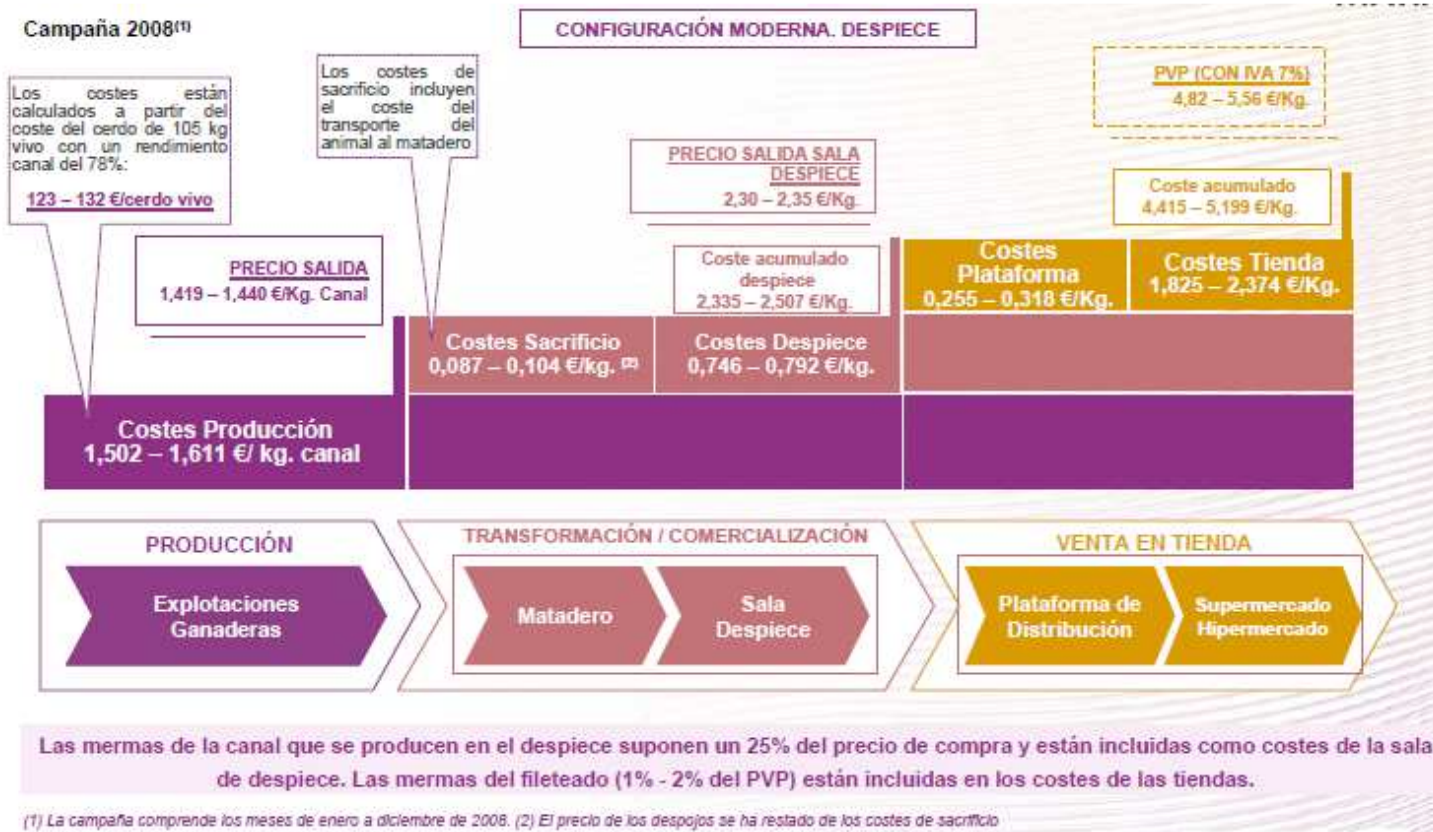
Campaña 2008$^{(1)}$

CONFIGURACIÓN MODERNA. DESPIECE

Los costes están calculados a partir del coste del cerdo de 105 kg vivo con un rendimiento canal del 78%:

123 – 132 €/cerdo vivo

Los costes de sacrificio incluyen el coste del transporte del animal al matadero

PVP (CON IVA 7%)
4,82 – 5,56 €/Kg.

PRECIO SALIDA SALA DESPIECE
2,30 – 2,35 €/Kg.

Coste acumulado
4,415 – 5,199 €/Kg.

PRECIO SALIDA
1,419 – 1,440 €/Kg. Canal

Coste acumulado despiece
2,335 – 2,507 €/Kg.

Costes Plataforma
0,255 – 0,318 €/Kg.

Costes Tienda
1,825 – 2,374 €/Kg.

Costes Sacrificio
0,087 – 0,104 €/kg. $^{(2)}$

Costes Despiece
0,746 – 0,792 €/kg.

Costes Producción
1,502 – 1,611 €/ kg. canal

PRODUCCIÓN

Explotaciones Ganaderas

TRANSFORMACIÓN / COMERCIALIZACIÓN

Matadero

Sala Despiece

VENTA EN TIENDA

Plataforma de Distribución

Supermercado Hipermercado

Las mermas de la canal que se producen en el despiece suponen un 25% del precio de compra y están incluidas como costes de la sala de despiece. Las mermas del fileteado (1% - 2% del PVP) están incluidas en los costes de las tiendas.

(1) La campaña comprende los meses de enero a diciembre de 2008. (2) El precio de los despojos se ha restado de los costes de sacrificio